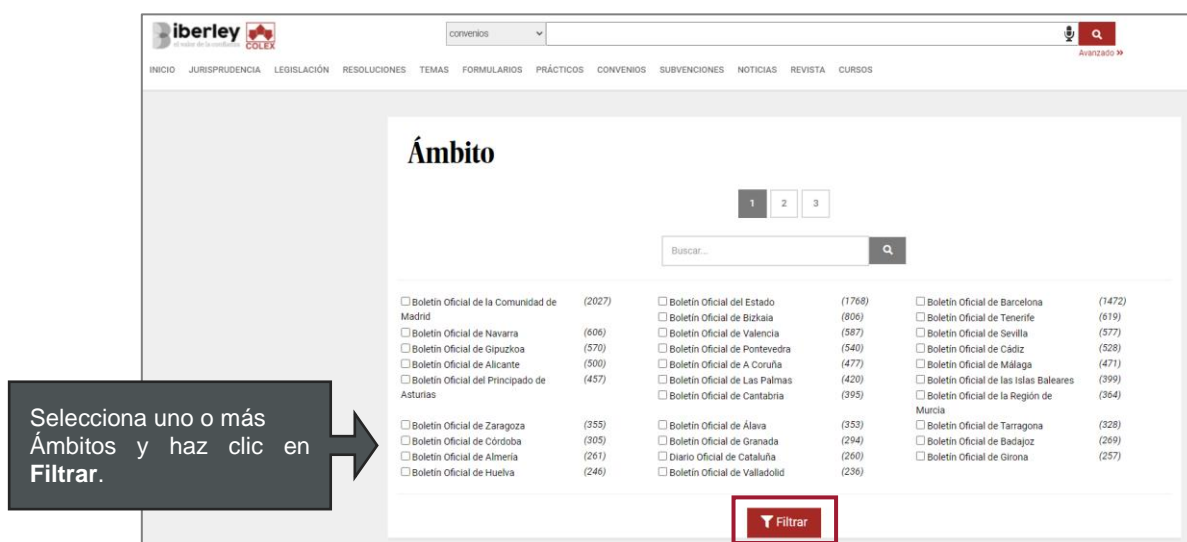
iberley
el valor de la confianza COLEX

convenios

Avanzado »

INICIO JURISPRUDENCIA LEGISLACIÓN RESOLUCIONES TEMAS FORMULARIOS PRÁCTICOS CONVENIOS SUBVENCIONES NOTICIAS REVISTA CURSOS

Ámbito

1 2 3

Buscar...

| | | | | | |
|---|---|---|---|---|---|
| Boletín Oficial de la Comunidad de Madrid | (2027) | Boletín Oficial del Estado | (1768) | Boletín Oficial de Barcelona | (1472) |
| | | Boletín Oficial de Bizkaia | (806) | Boletín Oficial de Tenerife | (619) |
| Boletín Oficial de Navarra | (606) | Boletín Oficial de Valencia | (587) | Boletín Oficial de Sevilla | (577) |
| Boletín Oficial de Gipuzkoa | (570) | Boletín Oficial de Pontevedra | (540) | Boletín Oficial de Cádiz | (528) |
| Boletín Oficial de Alicante | (500) | Boletín Oficial de A Coruña | (477) | Boletín Oficial de Málaga | (471) |
| Boletín Oficial del Principado de Asturias | (457) | Boletín Oficial de Las Palmas | (420) | Boletín Oficial de las Islas Baleares | (399) |
| | | Boletín Oficial de Cantabria | (395) | Boletín Oficial de la Región de Murcia | (364) |
| Boletín Oficial de Zaragoza | (355) | Boletín Oficial de Álava | (353) | Boletín Oficial de Tarragona | (328) |
| Boletín Oficial de Córdoba | (305) | Boletín Oficial de Granada | (294) | Boletín Oficial de Badajoz | (269) |
| Boletín Oficial de Almería | (261) | Diario Oficial de Cataluña | (260) | Boletín Oficial de Girona | (257) |
| Boletín Oficial de Huelva | (246) | Boletín Oficial de Valladolid | (236) | | |

Selecciona uno o más Ámbitos y haz clic en **Filtrar**.

Filtrar